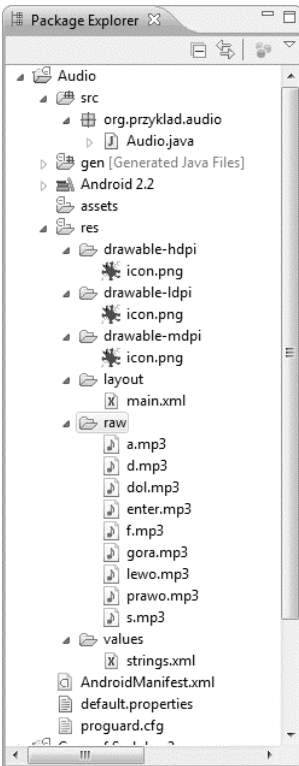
Package Explorer

Audio
src
org.przyklad.audio
Audio.java
gen [Generated Java Files]
Android 2.2
assets
res
drawable-hdpi
icon.png
drawable-ldpi
icon.png
drawable-mdpi
icon.png
layout
main.xml
raw
a.mp3
d.mp3
dol.mp3
enter.mp3
f.mp3
gora.mp3
lewo.mp3
prawo.mp3
s.mp3
values
strings.xml
AndroidManifest.xml
default.properties
proguard.cfg
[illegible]